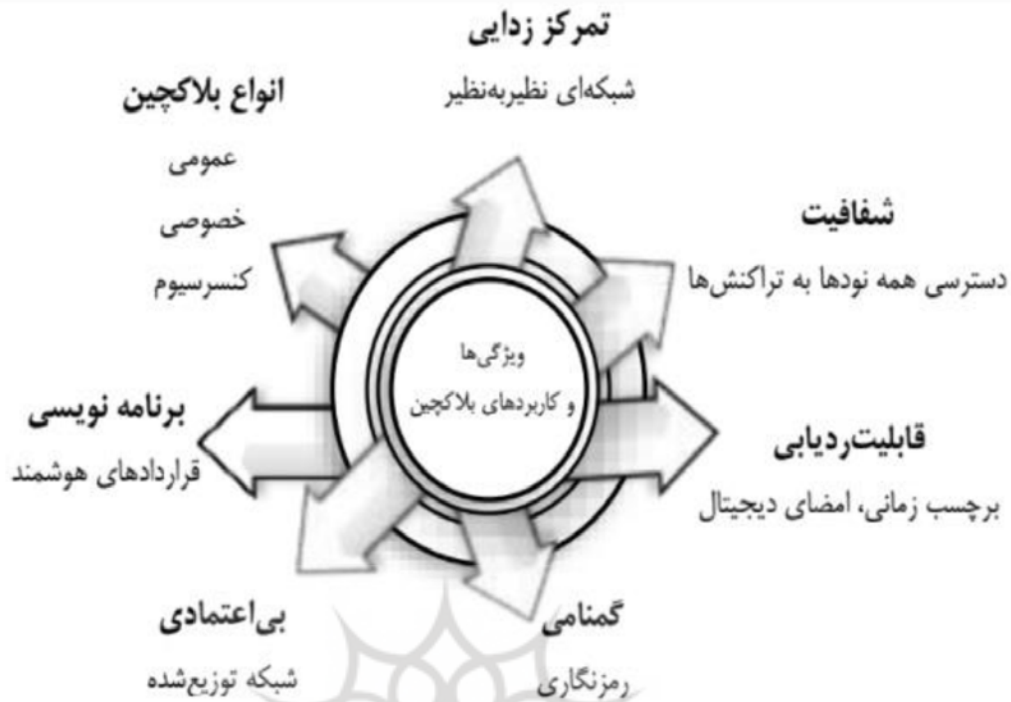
تمرکز زدایی
شبکه‌ای نظیربه‌نظیر

انواع بلاکچین
عمومی
خصوصی
کنسرسیوم

شفافیت
دسترسی همه نودها به تراکنش‌ها

ویژگی‌ها
و کاربردهای بلاکچین

برنامه نویسی
قراردادهای هوشمند

قابلیت‌ردیابی
برچسب زمانی، امضای دیجیتال

بی‌اعتمادی
شبکه توزیع‌شده

گمنامی
رمزنگاری